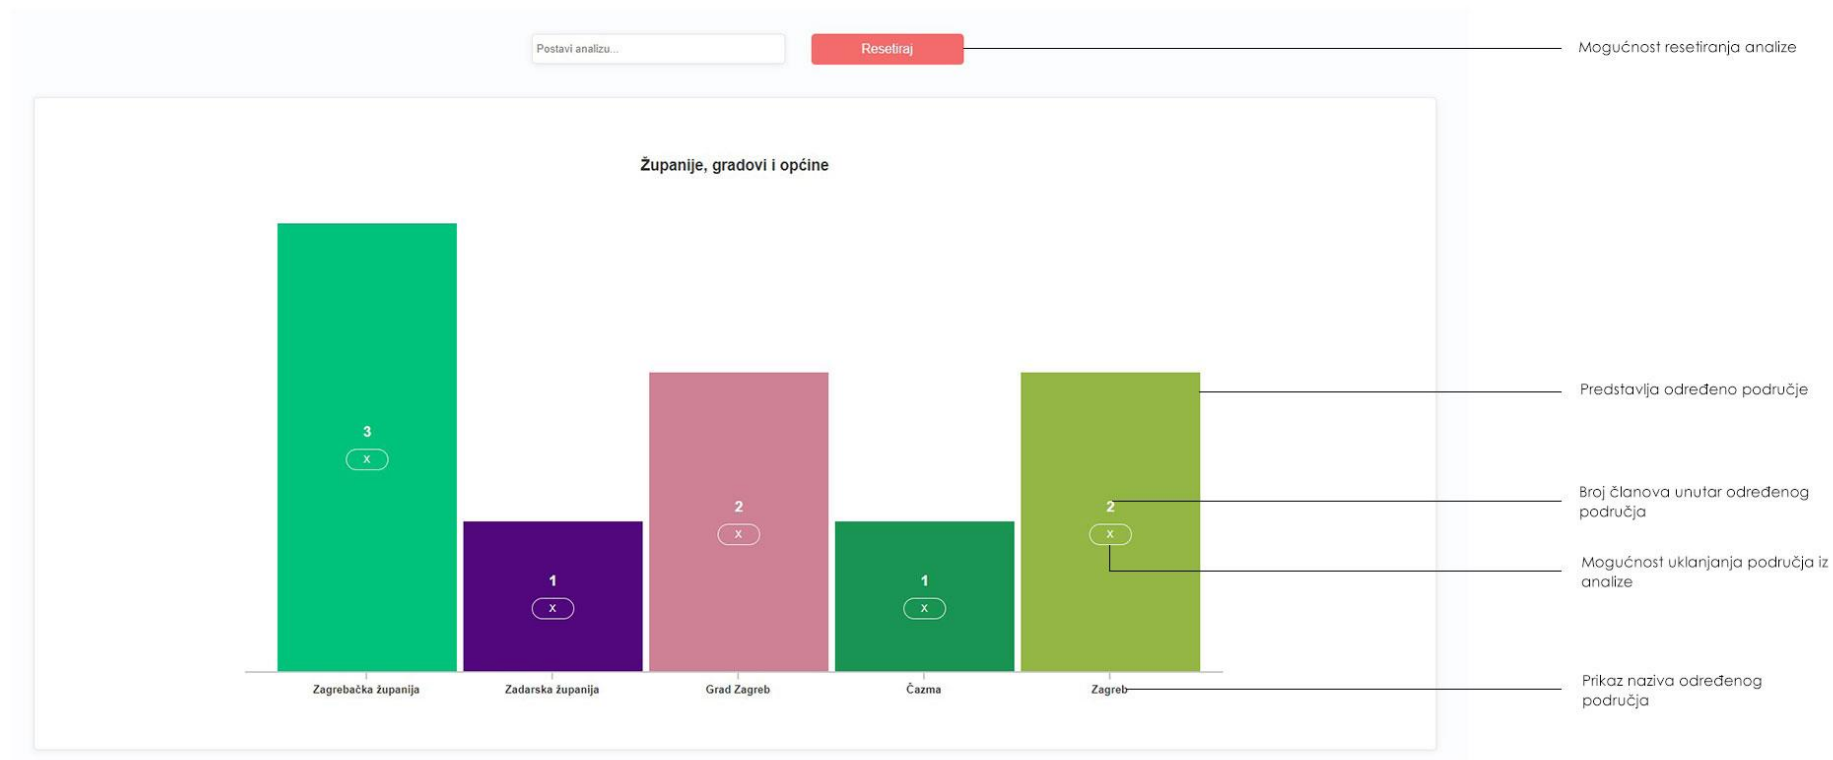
Postavi analizu...

Resetiraj

Mogućnost resetiranja analize

Županije, gradovi i općine

3
X

1
X

2
X

1
X

2
X

Zagrebačka županija

Zadarska županija

Grad Zagreb

Čazma

Zagreb

Predstavlja određeno područje

Broj članova unutar određenog područja

Mogućnost uklanjanja područja iz analize

Prikaz naziva određenog područja